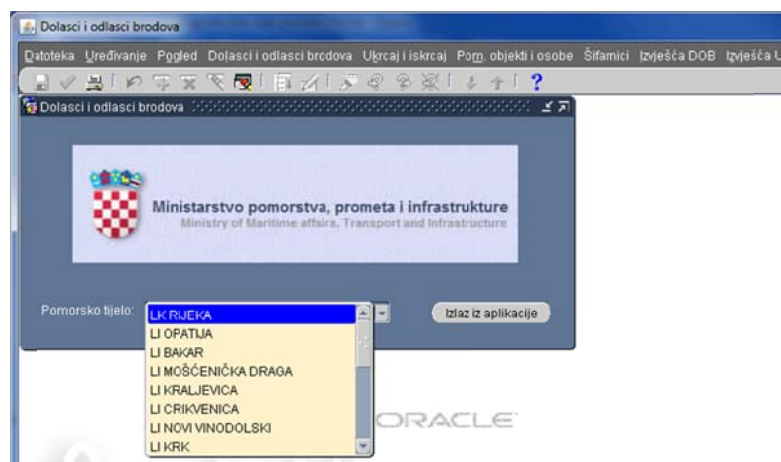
Dolasci i odlasci brodova

Datoteka Uređivanje Pogled Dolasci i odlasci brodova Ukrcaj i iskrcaj Pom. objekti i osobe Šifarnici Izvješća DOB Izvješća U

?

Dolasci i odlasci brodova

Ministarstvo pomorstva, prometa i infrastrukture
Ministry of Maritime affairs, Transport and Infrastructure

Pomorsko tijelo:

LK RIJEKA
LI OPATIJA
LI BAKAR
LI MOŠĆENIČKA DRAGA
LI KRALJEVICA
LI CRIKVENICA
LI NOVI VINODOLSKI
LI KRK

Izlaz iz aplikacije

ORACLE